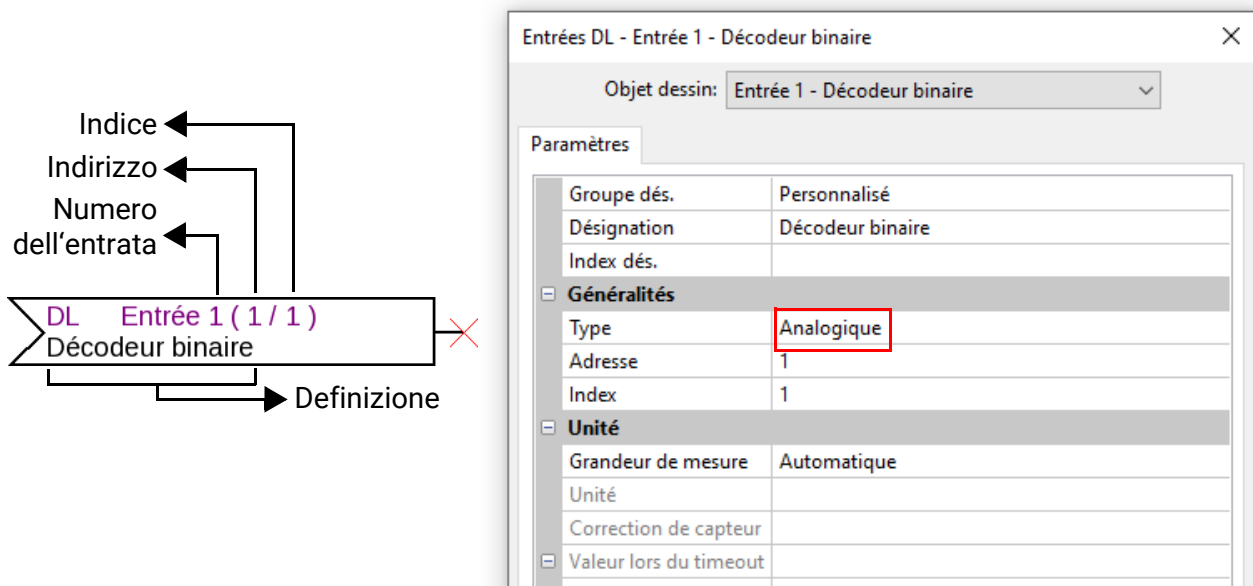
Indice
Indirizzo
Numero dell‘entrata

DL Entrée 1 ( 1 / 1 )
Décodeur binaire

Definizione

Entrées DL - Entrée 1 - Décodeur binaire ×

Objet dessin: Entrée 1 - Décodeur binaire

Paramètres

| | |
|---|---|
| Groupe dés. | Personnalisé |
| Désignation | Décodeur binaire |
| Index dés. | |
| ⊟ Généralités | |
| Type | Analogique |
| Adresse | 1 |
| Index | 1 |
| ⊟ Unité | |
| Grandeur de mesure | Automatique |
| Unité | |
| Correction de capteur | |
| ⊟ Valeur lors du timeout | |